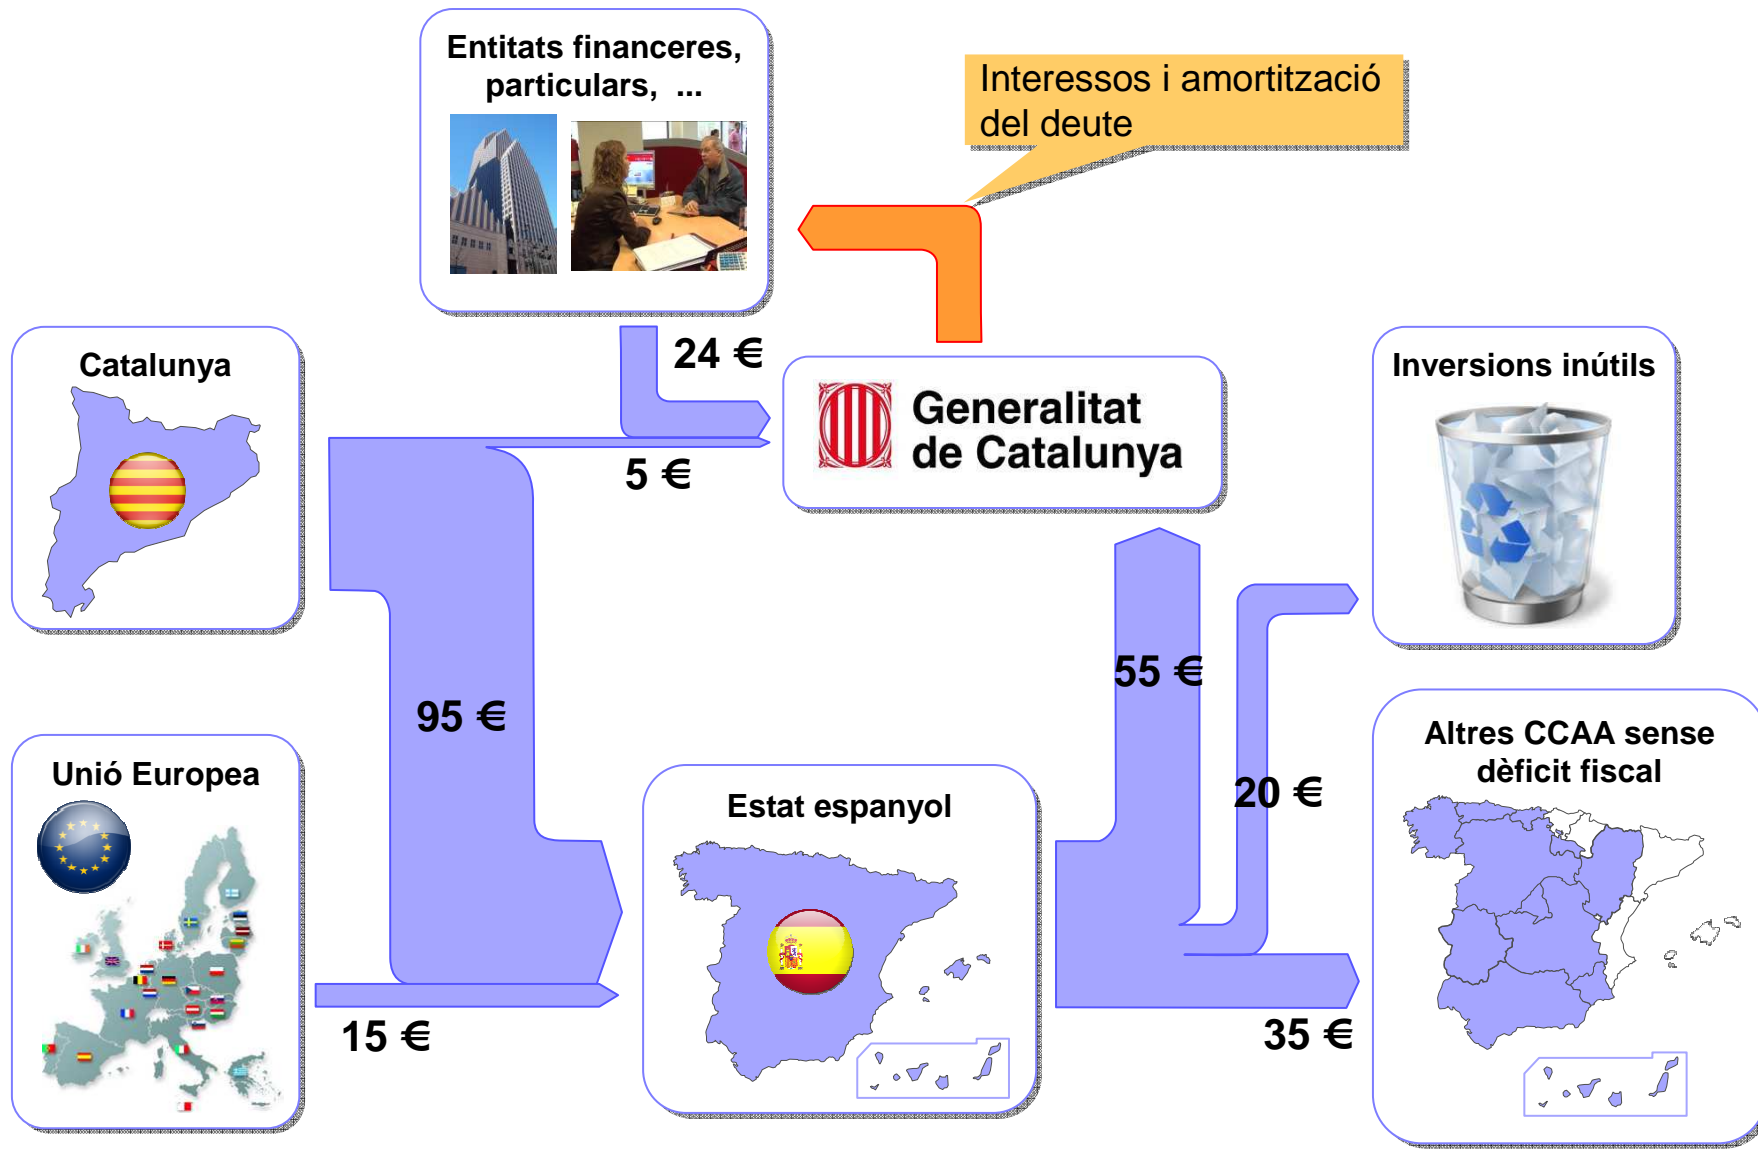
Entitats financeres, particulars, ...

Interessos i amortització del deute

Catalunya

24 €

Generalitat de Catalunya

5 €

Inversions inútils

95 €

55 €

Unió Europea

Estat espanyol

20 €

Altres CCAA sense dèficit fiscal

15 €

35 €